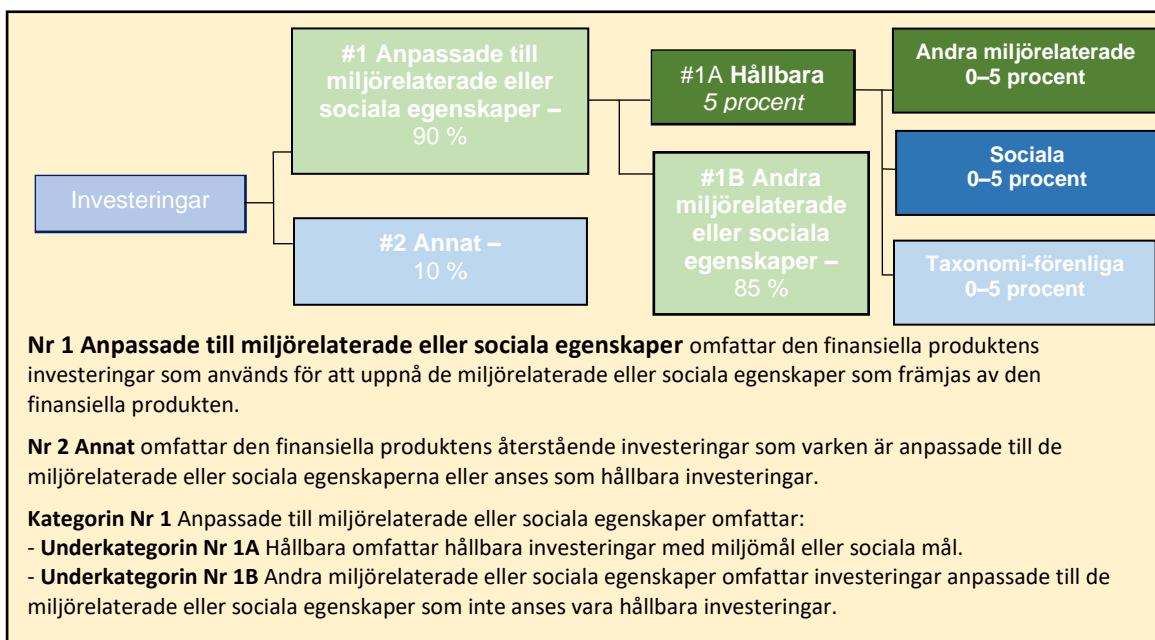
Investeringar

#1 Anpassade till miljörelaterade eller sociala egenskaper – 90 %

#2 Annat – 10 %

#1A Hållbara 5 procent

#1B Andra miljörelaterade eller sociala egenskaper – 85 %

Andra miljörelaterade 0–5 procent

Sociala 0–5 procent

Taxonomi-förenliga 0–5 procent

**Nr 1 Anpassade till miljörelaterade eller sociala egenskaper** omfattar den finansiella produktens investeringar som används för att uppnå de miljörelaterade eller sociala egenskaper som främjas av den finansiella produkten.

**Nr 2 Annat** omfattar den finansiella produktens återstående investeringar som varken är anpassade till de miljörelaterade eller sociala egenskaperna eller anses som hållbara investeringar.

**Kategorin Nr 1** Anpassade till miljörelaterade eller sociala egenskaper omfattar:
- **Underkategorin Nr 1A** Hållbara omfattar hållbara investeringar med miljömål eller sociala mål.
- **Underkategorin Nr 1B** Andra miljörelaterade eller sociala egenskaper omfattar investeringar anpassade till de miljörelaterade eller sociala egenskaper som inte anses vara hållbara investeringar.